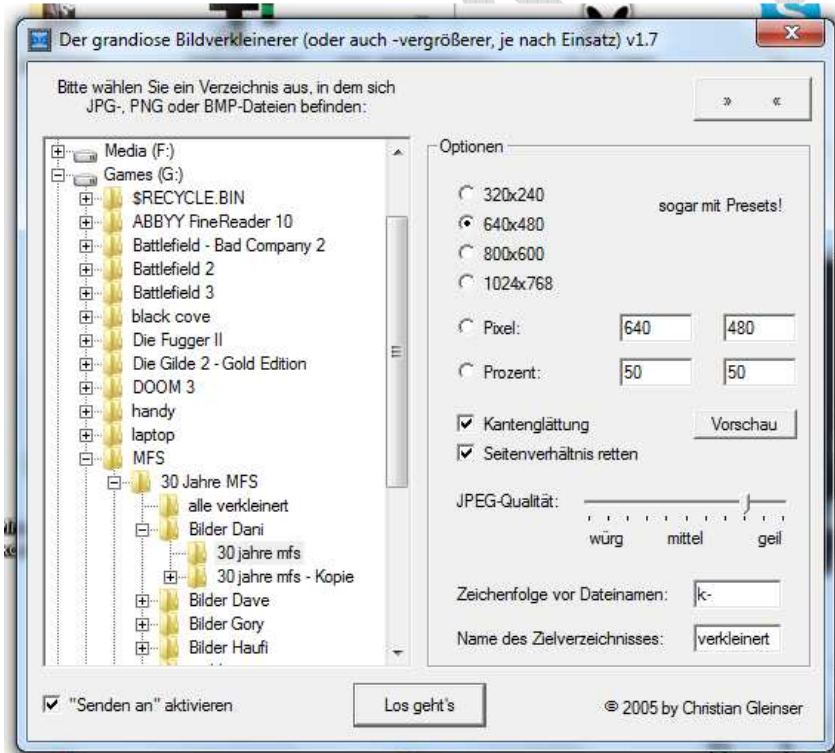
Der grandiose Bildverkleinerer (oder auch -vergrößerer, je nach Einsatz) v1.7

Bitte wählen Sie ein Verzeichnis aus, in dem sich JPG-, PNG oder BMP-Dateien befinden:

» «

Media (F:)
Games (G:)
$RECYCLE.BIN
ABBYY FineReader 10
Battlefield - Bad Company 2
Battlefield 2
Battlefield 3
black cove
Die Fugger II
Die Gilde 2 - Gold Edition
DOOM 3
handy
laptop
MFS
30 Jahre MFS
alle verkleinert
Bilder Dani
30 jahre mfs
30 jahre mfs - Kopie
Bilder Dave
Bilder Gory
Bilder Haufi

Optionen

320x240
640x480
800x600
1024x768

sogar mit Presets!

Pixel: 640 480

Prozent: 50 50

Kantenglättung
Seitenverhältnis retten

Vorschau

JPEG-Qualität:

würg mittel geil

Zeichenfolge vor Dateinamen: k-

Name des Zielverzeichnisses: verkleinert

"Senden an" aktivieren

Los geht's

© 2005 by Christian Gleinser